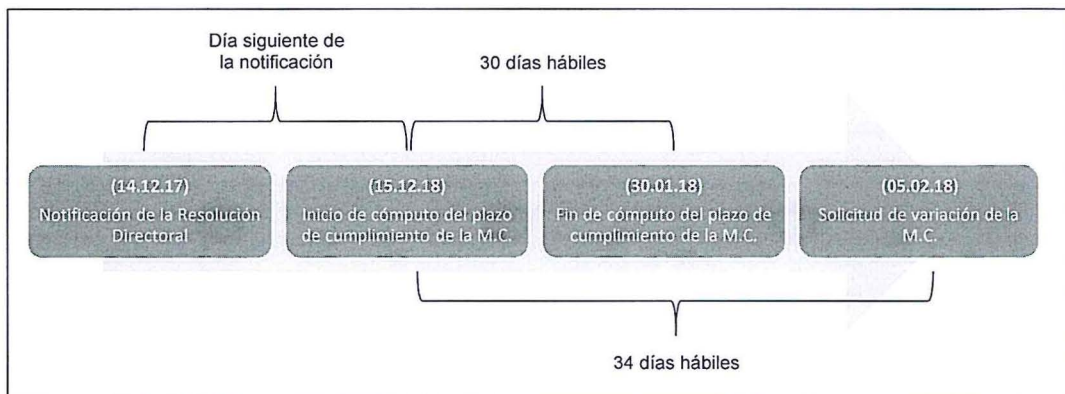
Día siguiente de la notificación

30 días hábiles

(14.12.17)
Notificación de la Resolución Directoral

(15.12.18)
Inicio de cómputo del plazo de cumplimiento de la M.C.

(30.01.18)
Fin de cómputo del plazo de cumplimiento de la M.C.

(05.02.18)
Solicitud de variación de la M.C.

34 días hábiles